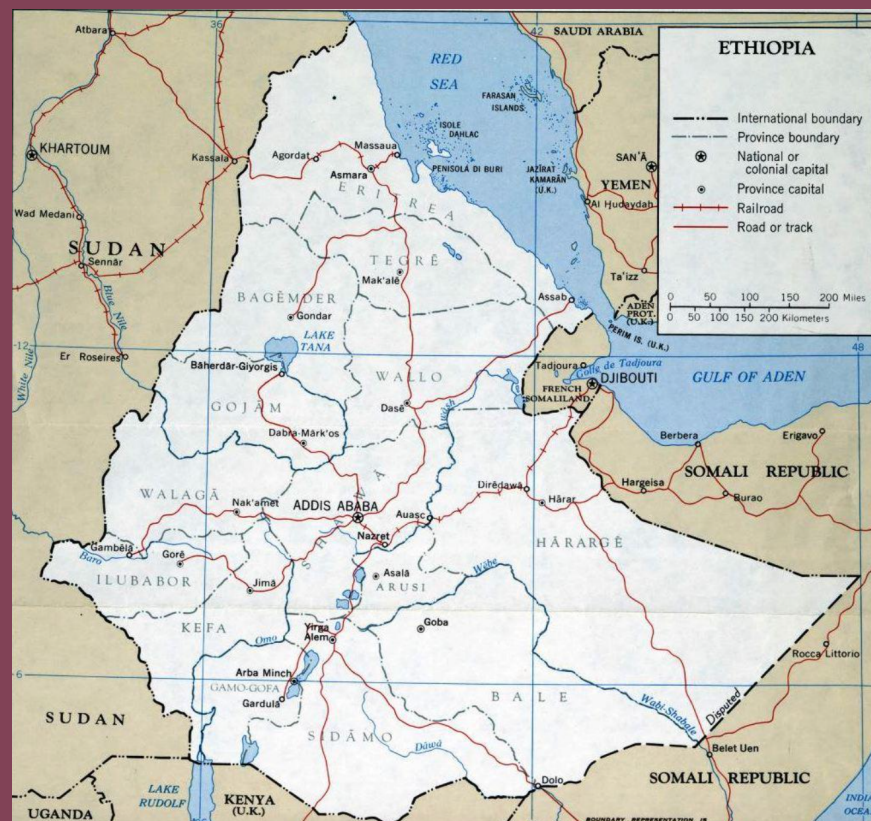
ETHIOPIA

International boundary
Province boundary
National or colonial capital
Province capital
Railroad
Road or track

0 50 100 150 200 Miles
0 50 100 150 200 Kilometers

36
42
48
12
6

SAUDI ARABIA
RED SEA
FARASAN ISLANDS
ISOLE DAHLAC
PENISOLA DI BURI
JAZĪRAT KAMARĀN (U.K.)
SAN'Ā
YEMEN
Al Hudaydah
Ta'izz
ADEN PROT. (U.K.)
PERIM IS. (U.K.)
Atbara
KHARTOUM
Kassala
Wad Medani
SUDAN
Sennār
Blue Nile
White Nile
Er Roseires
Agordat
Massaua
Asmara
ERITREA
TEGRĒ
Mak'alē
BAGĒMDER
Gondar
LAKE TANA
Assab
Bāherdār-Giyorgis
WALLO
GOJAM
Dasē
Dabra-Mārk'os
Tadjoura
Golfe de Tadjoura
FRENCH SOMALILAND
DJIBOUTI
GULF OF ADEN
Berbera
Erigavo
SOMALI REPUBLIC
Hargeisa
Burao
Awash
Dirēdawa
Hārar
WALAGĀ
Nak'amet
ADDIS ABABA
Auasc
Nazret
HĀRARGĒ
Gambēla
Baro
Gorē
ILUBABOR
Jimā
Asalā
ARUSI
Webe
KEFA
Omo
Yirga Alem
Goba
Arba Minch
GAMO-GOFA
Gardula
BALE
Rocca Littorio
Wabi-Shabelle
Disputed
SIDAMO
Dawa
Belet Uen
SOMALI REPUBLIC
Dolo
SUDAN
UGANDA
LAKE RUDOLF
KENYA (U.K.)
INDIAN OCEAN
BOUNDARY REPRESENTATION IS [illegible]